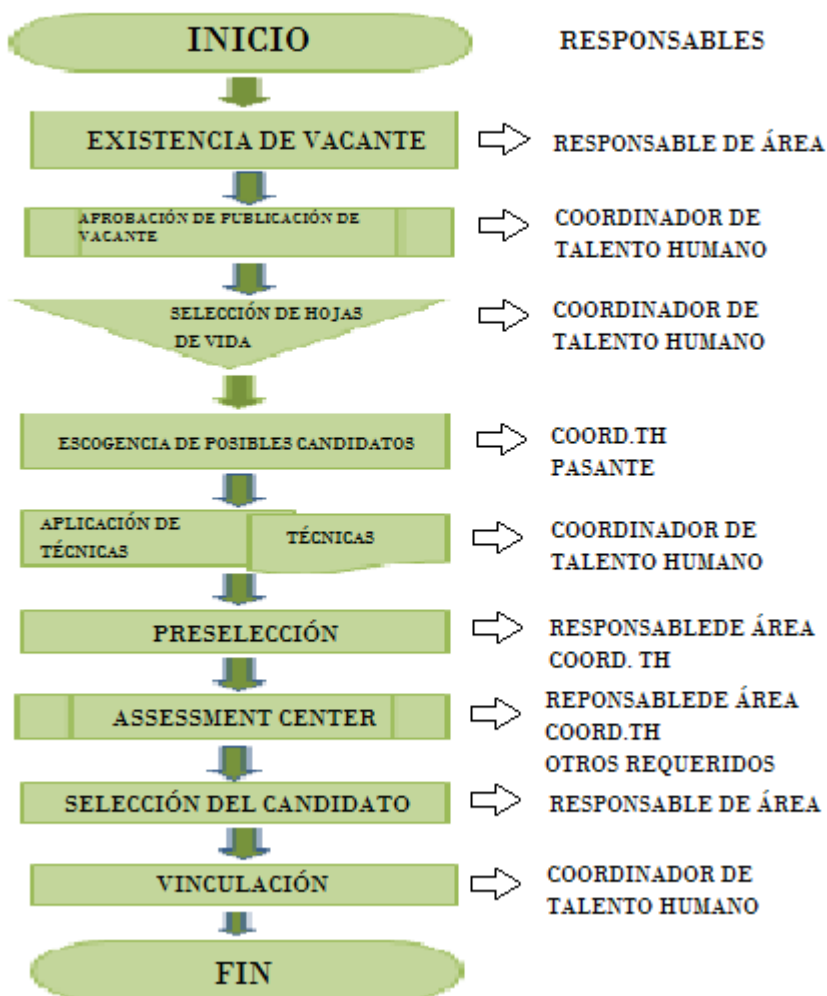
INICIO

RESPONSABLES

EXISTENCIA DE VACANTE

RESPONSABLE DE ÁREA

AFROBACIÓN DE PUBLICACIÓN DE VACANTE

COORDINADOR DE TALENTO HUMANO

SELECCIÓN DE HOJAS DE VIDA

COORDINADOR DE TALENTO HUMANO

ESCOGENCIA DE POSIBLES CANDIDATOS

COORD.TH PASANTE

APLICACIÓN DE TÉCNICAS

TÉCNICAS

COORDINADOR DE TALENTO HUMANO

PRESELECCIÓN

RESPONSABLEDE ÁREA COORD. TH

ASSESSMENT CENTER

REPONSABLEDE ÁREA COORD.TH OTROS REQUERIDOS

SELECCIÓN DEL CANDIDATO

RESPONSABLE DE ÁREA

VINCULACIÓN

COORDINADOR DE TALENTO HUMANO

FIN